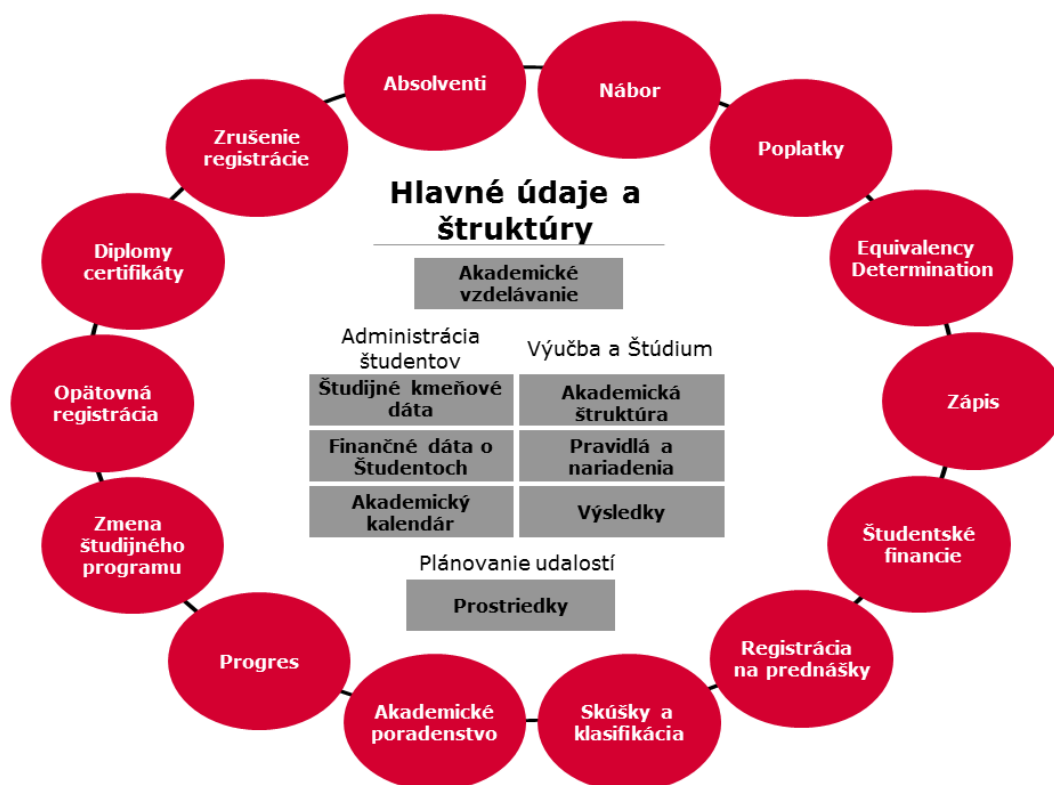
Absolventi

Nábor

Poplatky

Equivalency Determination

Zápis

Študentské financie

Registrácia na prednášky

Skúšky a klasifikácia

Akademické poradenstvo

Progres

Zmena študijného programu

Opätovná registrácia

Diplomy certifikáty

Zrušenie registrácie

Hlavné údaje a štruktúry

Akademické vzdelávanie

Administrácia študentov

Výučba a Štúdium

| Študijné kmeňové dáta | Akademická štruktúra |
|---|---|
| Finančné dáta o Študentoch | Pravidlá a nariadenia |
| Akademický kalendár | Výsledky |

Plánovanie udalostí

Prostriedky